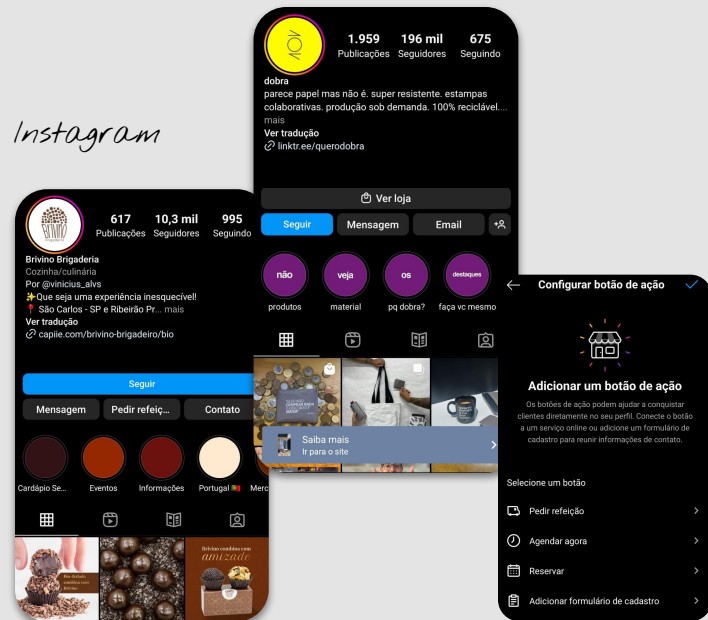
Instagram

1.959
Publicações
196 mil
Seguidores
675
Seguindo

dobra
parece papel mas não é. super resistente. estampas colaborativas. produção sob demanda. 100% reciclável.... mais
Ver tradução
linktr.ee/querodobra

Ver loja

Seguir
Mensagem
Email

não
veja
os
destaques
produtos
material
pq dobra?
faça vc mesmo

Saiba mais
Ir para o site

617
Publicações
10,3 mil
Seguidores
995
Seguindo

Brivino Brigaderia
Cozinha/culinária
Por @vinicius_alvs
✨Que seja uma experiência inesquecível!
📍 São Carlos - SP e Ribeirão Pr... mais
Ver tradução
capiie.com/brivino-brigadeiro/bio

Seguir
Mensagem
Pedir refeiç...
Contato

Cardápio Se...
Eventos
Informações
Portugal
Merc

Configurar botão de ação

Adicionar um botão de ação
Os botões de ação podem ajudar a conquistar clientes diretamente no seu perfil. Conecte o botão a um serviço online ou adicione um formulário de cadastro para reunir informações de contato.

Selecione um botão
Pedir refeição
Agendar agora
Reservar
Adicionar formulário de cadastro